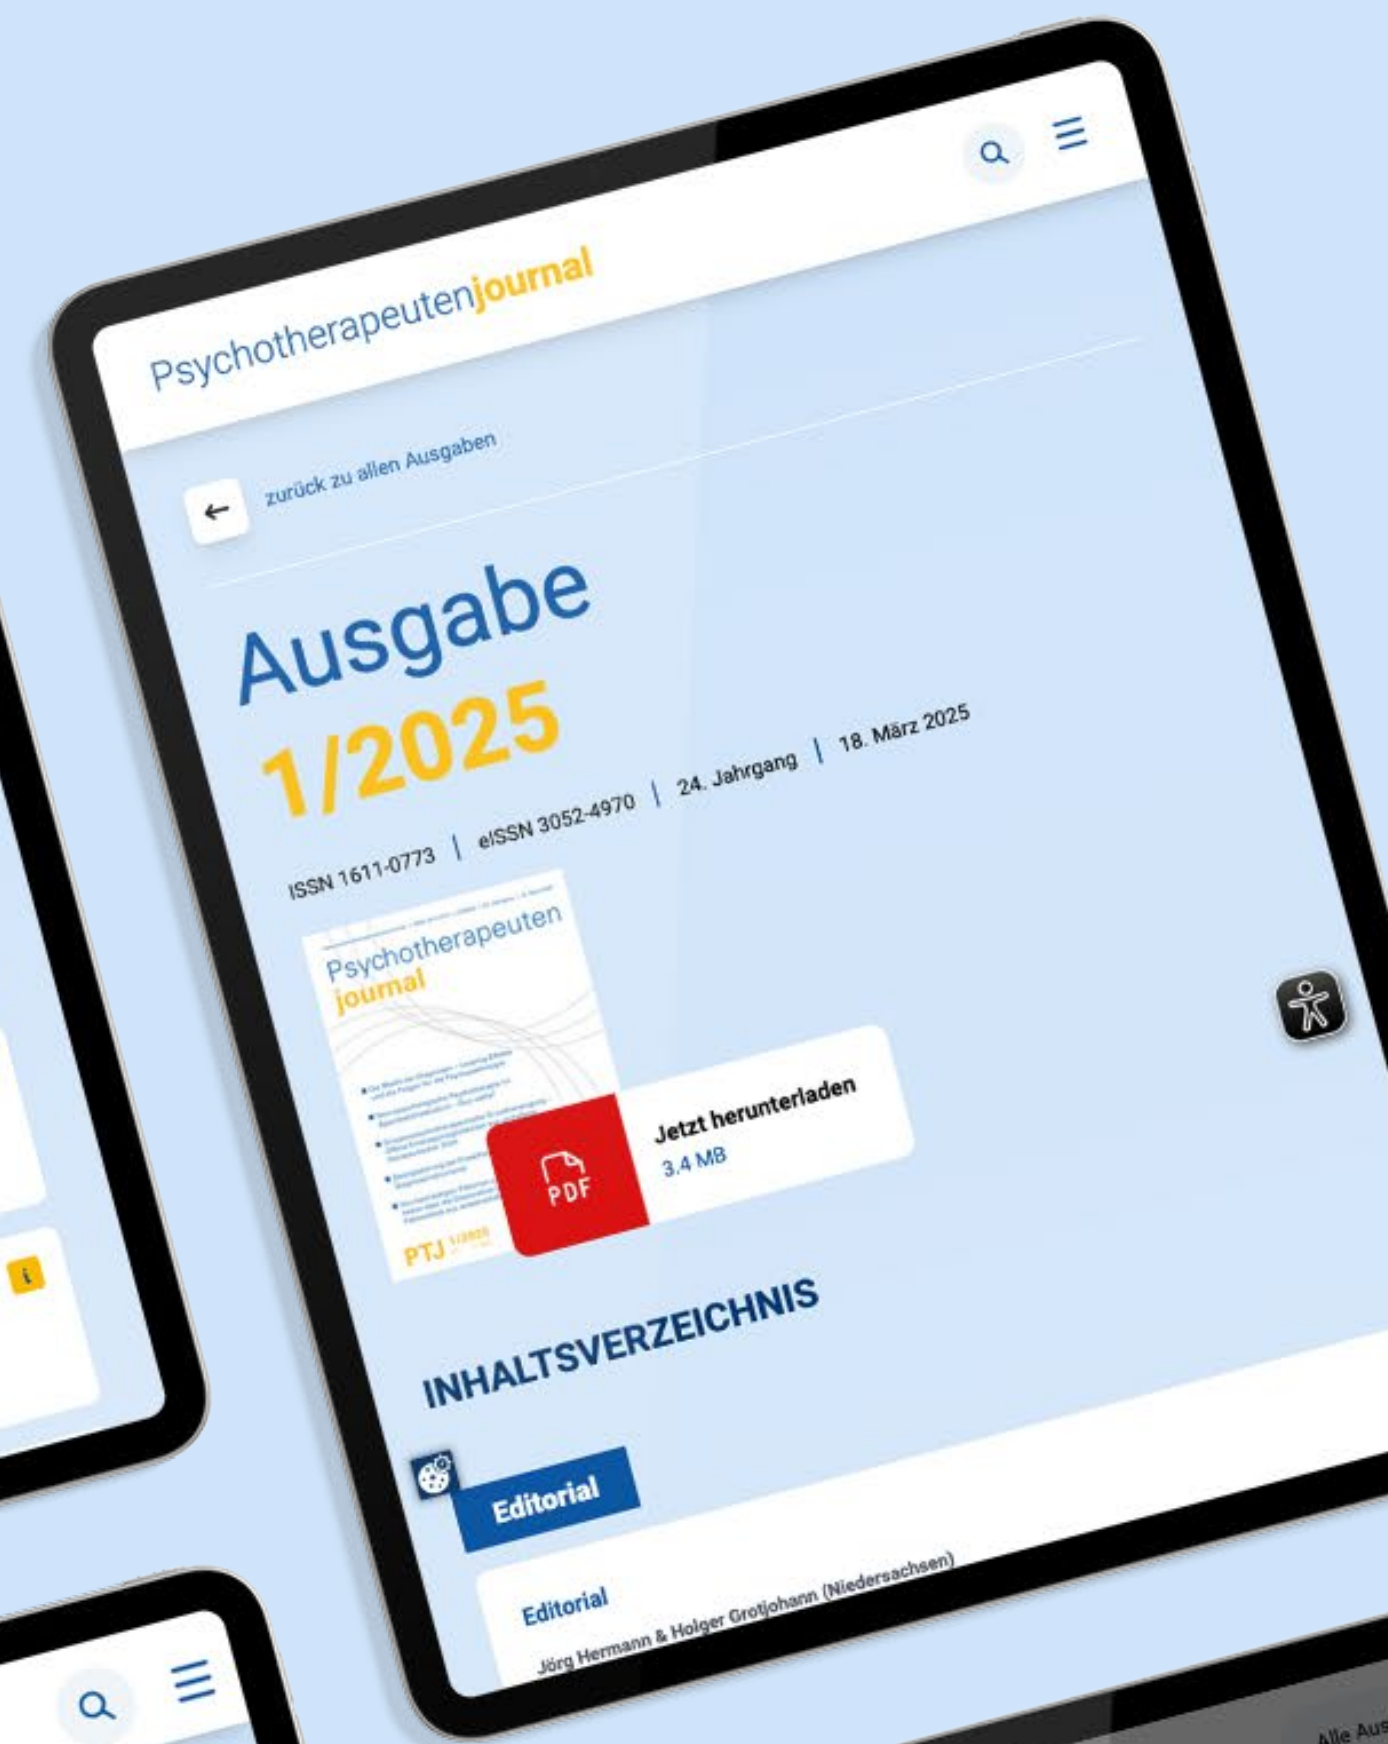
Psychotherapeutenjournal

zurück zu allen Ausgaben

Ausgabe
1/2025

ISSN 1611-0773 | eISSN 3052-4970 | 24. Jahrgang | 18. März 2025

Psychotherapeuten
journal

PTJ 1/2025

PDF

Jetzt herunterladen
3.4 MB

INHALTSVERZEICHNIS

Editorial

Editorial
Jörg Hermann & Holger Grotjohann (Niedersachsen)

Alle Aus